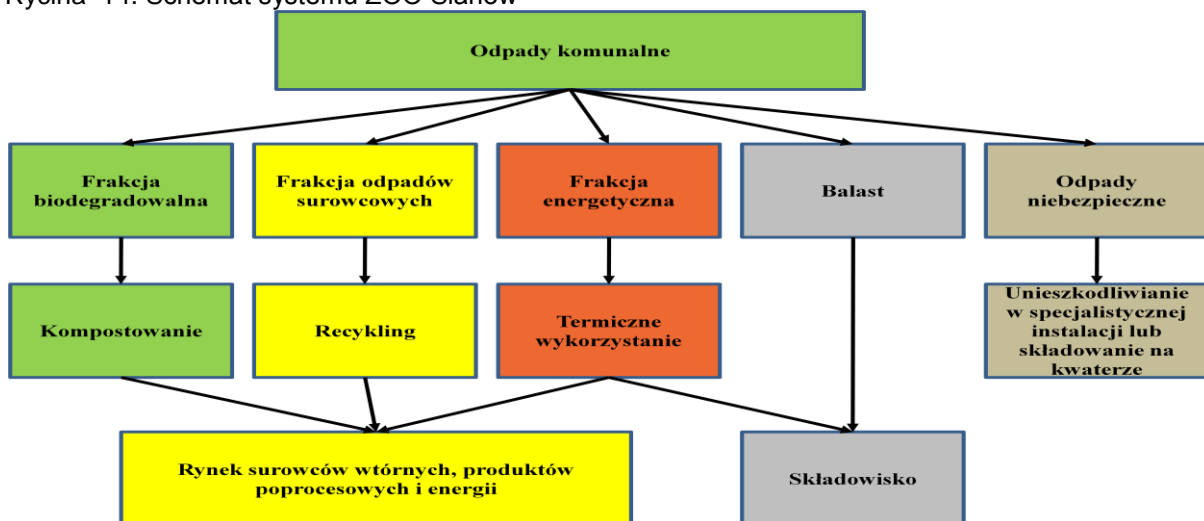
Rycina 11. Schemat systemu ZGO Gilów

Odpady komunalne

Frakcja biodegradowalna

Frakcja odpadów surowcowych

Frakcja energetyczna

Balast

Odpady niebezpieczne

Kompostowanie

Recykling

Termiczne wykorzystanie

Unieszkodliwianie w specjalistycznej instalacji lub składowanie na kwaterze

Rynek surowców wtórnych, produktów poprocesowych i energii

Składowisko